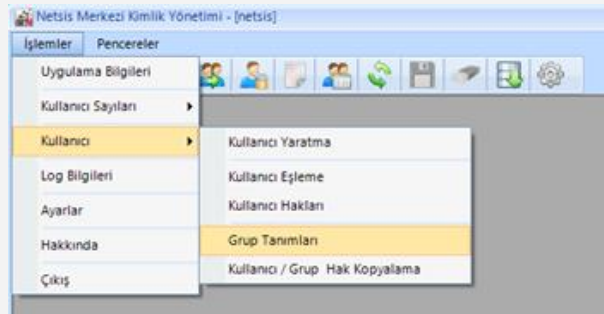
Netsis Merkezi Kimlik Yönetimi - [netsis]

İşlemler Pencereler

Uygulama Bilgileri

Kullanıcı Sayıları

Kullanıcı

Log Bilgileri

Ayarlar

Hakkında

Çıkış

Kullanıcı Yaratma

Kullanıcı Eşleme

Kullanıcı Hakları

Grup Tanımları

Kullanıcı / Grup Hak Kopyalama